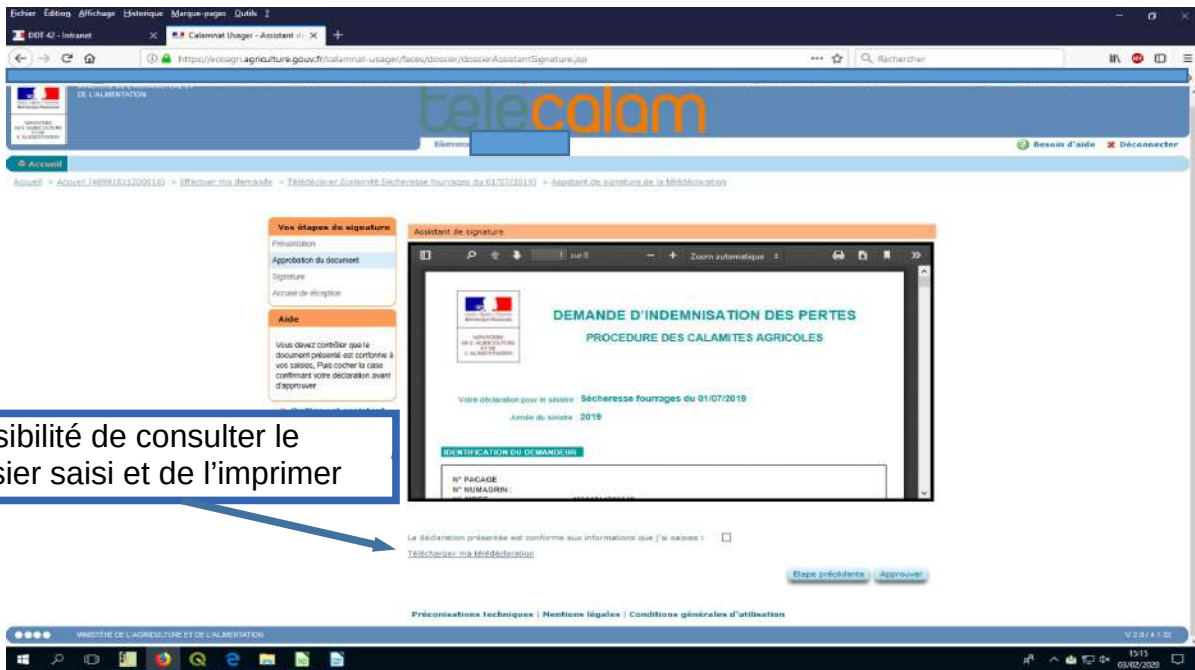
Fichier Édition Affichage Historique Marque-pages Outils ?

DDT 42 - Intranet
Calamnat Usager - Assistant d

https://ecoagri.agriculture.gouv.fr/calamnat-usager/faces/dossier/dossierAssistantSignature.jsp

Rechercher

DE L'ALIMENTATION

MINISTÈRE DE L'AGRICULTURE ET DE L'ALIMENTATION

telecalam

Bienvenu

Besoin d'aide
Déconnecter

Accueil

Accueil > Accueil [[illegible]] > Effectuer ma demande > Télédéclarer [Calamité Sécheresse fourrages du 01/07/2019] > Assistant de signature de la télédéclaration

Vos étapes de signature
Présentation
Approbation du document
Signature
Accusé de réception

Aide
Vous devez contrôler que le document présenté est conforme à vos saisies, Puis cocher la case confirmant votre déclaration avant d'approuver

Assistant de signature

1 sur 8
Zoom automatique

MINISTÈRE DE L'AGRICULTURE ET DE L'ALIMENTATION

DEMANDE D'INDEMNISATION DES PERTES
PROCEDURE DES CALAMITES AGRICOLES

Votre déclaration pour le sinistre Sécheresse fourrages du 01/07/2019
Année du sinistre : 2019

IDENTIFICATION DU DEMANDEUR
N° PACAGE
N° NUMAGRIN :

sibilité de consulter le
sier saisi et de l'imprimer

La déclaration présentée est conforme aux informations que j'ai saisies :
Télécharger ma télédéclaration

Etape précédente
Approuver

Préconisations techniques | Mentions légales | Conditions générales d'utilisation

MINISTÈRE DE L'AGRICULTURE ET DE L'ALIMENTATION
V 2.0 / 4.1.02

15:15
03/02/2020